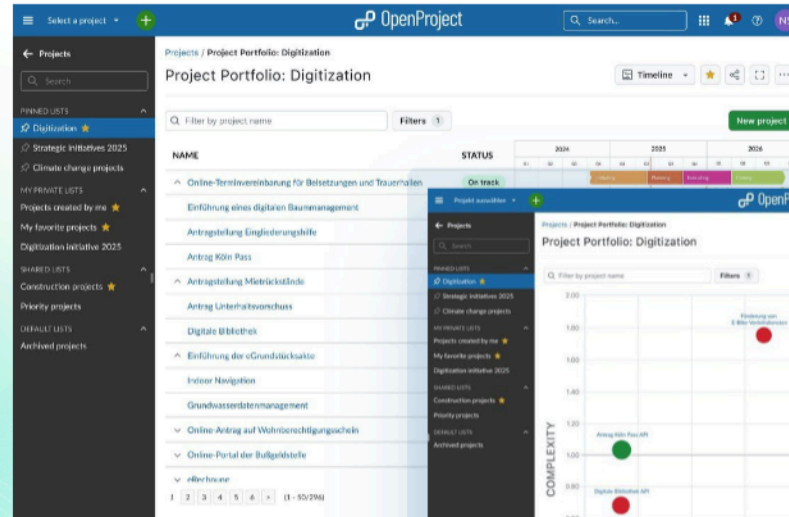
Select a project
OpenProject
Search...
NS

← Projects
Search

PINNED LISTS
Digitization ★
Strategic initiatives 2025
Climate change projects

MY PRIVATE LISTS
Projects created by me ★
My favorite projects ★
Digitization initiative 2025

SHARED LISTS
Construction projects ★
Priority projects

DEFAULT LISTS
Archived projects

Projects / Project Portfolio: Digitization
Project Portfolio: Digitization
Timeline
New project

Filter by project name
Filters 1

NAME
STATUS
2024
2025
2026

Online-Terminvereinbarung für Beisetzungen und Trauerhallen
On track
Einführung eines digitalen Baummanagement
Antragstellung Eingliederungshilfe
Antrag Köln Pass
Antragstellung Mietrückstände
Antrag Unterhaltsvorschuss
Digitale Bibliothek
Einführung der eGrundstücksakte
Indoor Navigation
Grundwasserdatenmanagement
Online-Antrag auf Wohnberechtigungsschein
Online-Portal der Bußgeldstelle
eRechnung
1 2 3 4 5 6 » (1 - 50/296)

Project auswählen
OpenProject
← Projects
Search
PINNED LISTS
Digitization ★
Strategic initiatives 2025
Climate change projects
MY PRIVATE LISTS
Projects created by me ★
My favorite projects ★
Digitization initiative 2025
SHARED LISTS
Construction projects ★
Priority projects
DEFAULT LISTS
Archived projects

Projects / Project Portfolio: Digitization
Project Portfolio: Digitization
Filter by project name
Filters 1

2.00
1.80
1.60
1.40
1.20
1.00
0.80
COMPLEXITY
Einführung von E-Akte Verfahren
Antrag Köln Pass API
Digitale Bibliothek API